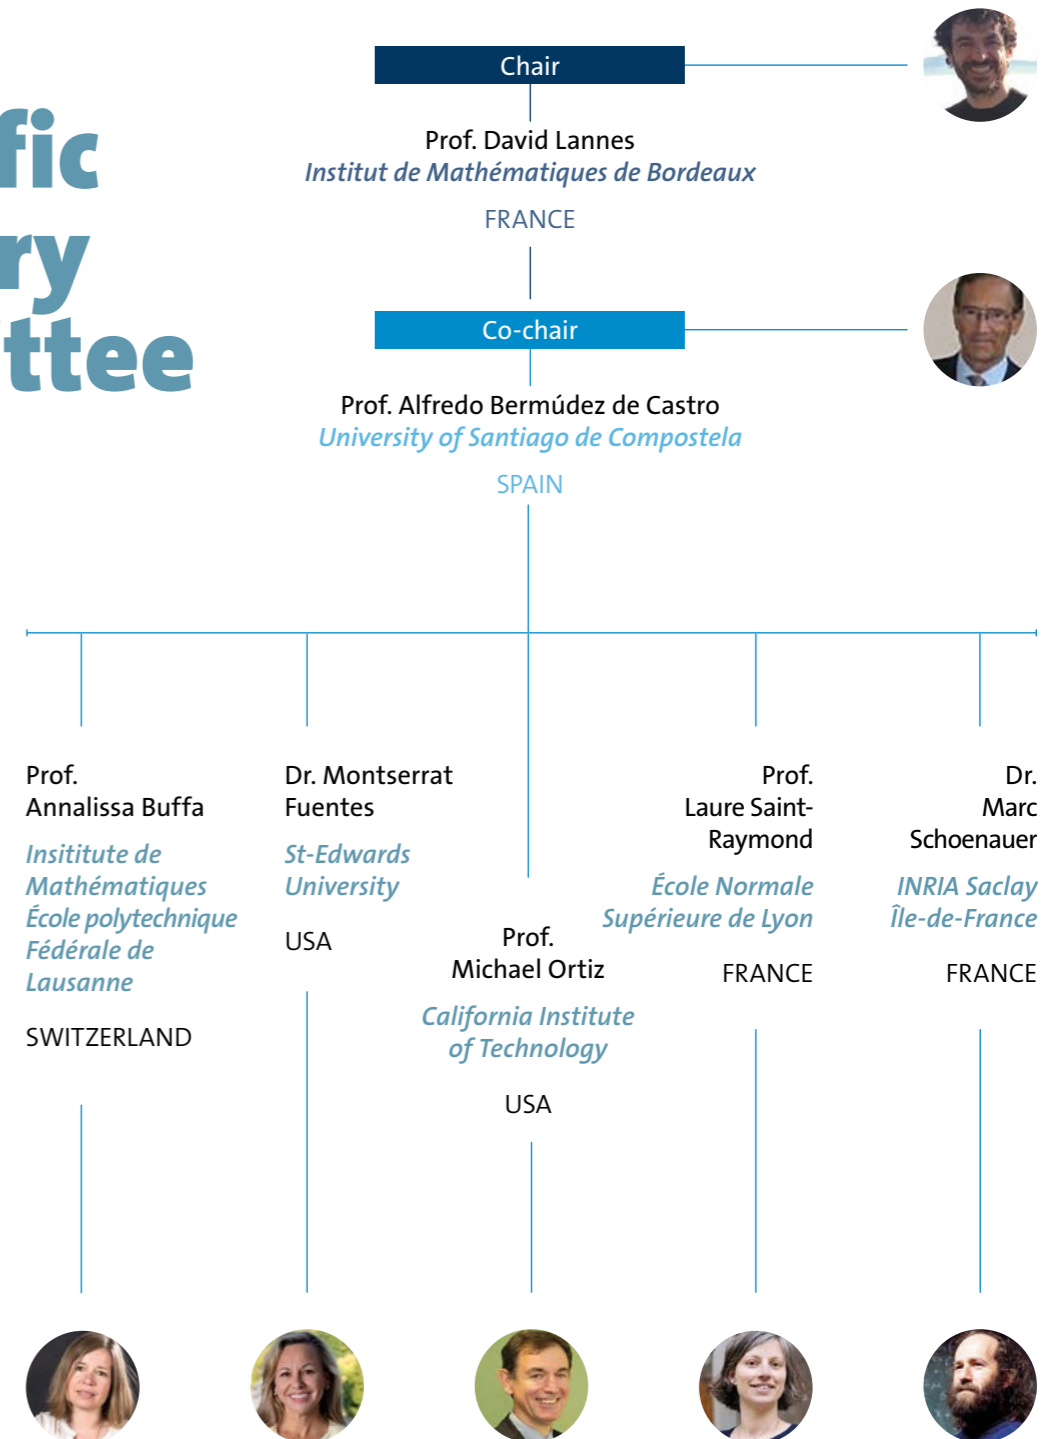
fic
ry
ttee

Chair

Prof. David Lannes
Institut de Mathématiques de Bordeaux

FRANCE

Co-chair

Prof. Alfredo Bermúdez de Castro
University of Santiago de Compostela

SPAIN

Prof.
Annalissa Buffa

Insititute de Mathématiques École polytechnique Fédérale de Lausanne

SWITZERLAND

Dr. Montserrat Fuentes

St-Edwards University

USA

Prof.
Michael Ortiz

California Institute of Technology

USA

Prof.
Laure Saint-Raymond

École Normale Supérieure de Lyon

FRANCE

Dr.
Marc
Schoenauer

INRIA Saclay Île-de-France

FRANCE